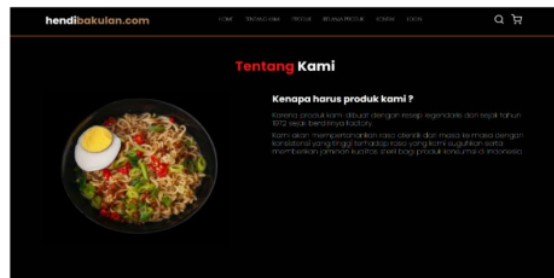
hendibakulan.com

HOME TENTANG KAMI PRODUK BELANJA PRODUK KONTAK LOGIN

Tentang Kami

Kenapa harus produk kami ?

Karena produk kami dibuat dengan resep legendaris dari sejak tahun 1972 sejak berdirinya factory.

Kami akan mempertahankan rasa otentik dari masa ke masa dengan konsistensi yang tinggi terhadap rasa yang kami suguhkan serta memberikan jaminan kualitas shelf bagi produk konsumsi di Indonesia.